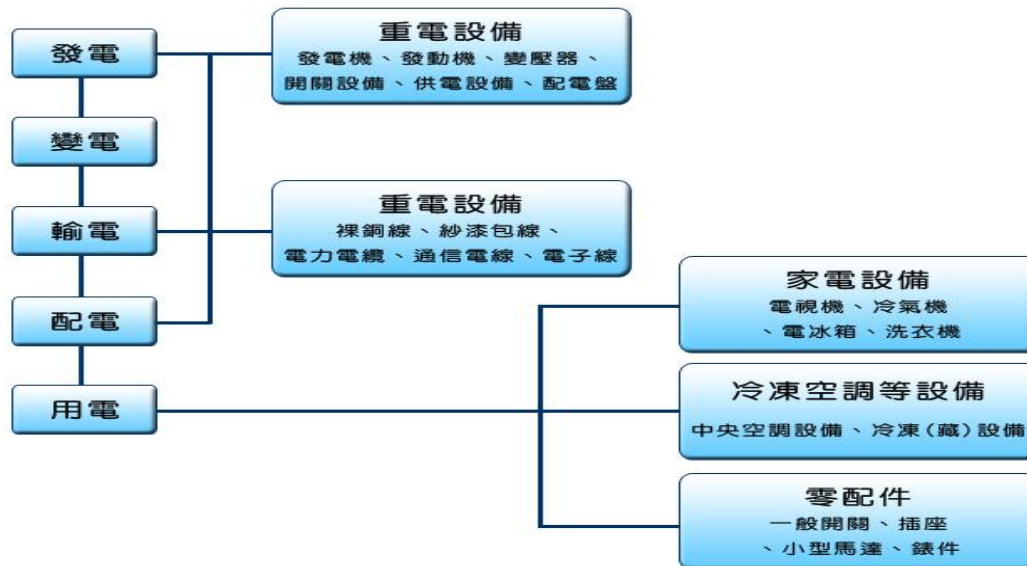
發電

變電

輸電

配電

用電

重電設備
發電機、發動機、變壓器、開關設備、供電設備、配電盤

重電設備
裸銅線、紗漆包線、電力電纜、通信電線、電子線

家電設備
電視機、冷氣機、電冰箱、洗衣機

冷凍空調等設備
中央空調設備、冷凍(藏)設備

零配件
一般開關、插座、小型馬達、鑄件